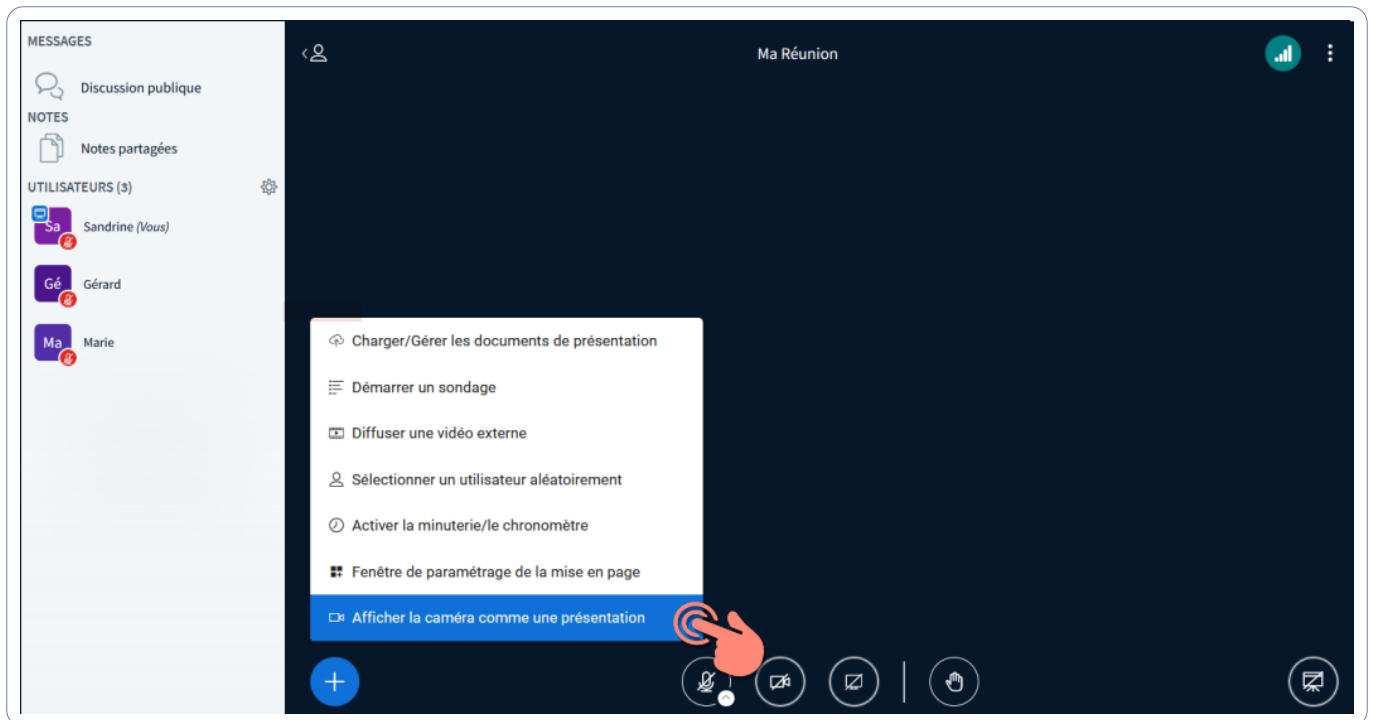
MESSAGES

Discussion publique

NOTES

Notes partagées

UTILISATEURS (3)

Sa Sandrine (Vous)

Gé Gérard

Ma Marie

Ma Réunion

Charger/Gérer les documents de présentation

Démarrer un sondage

Diffuser une vidéo externe

Sélectionner un utilisateur aléatoirement

Activer la minuterie/le chronomètre

Fenêtre de paramétrage de la mise en page

Afficher la caméra comme une présentation